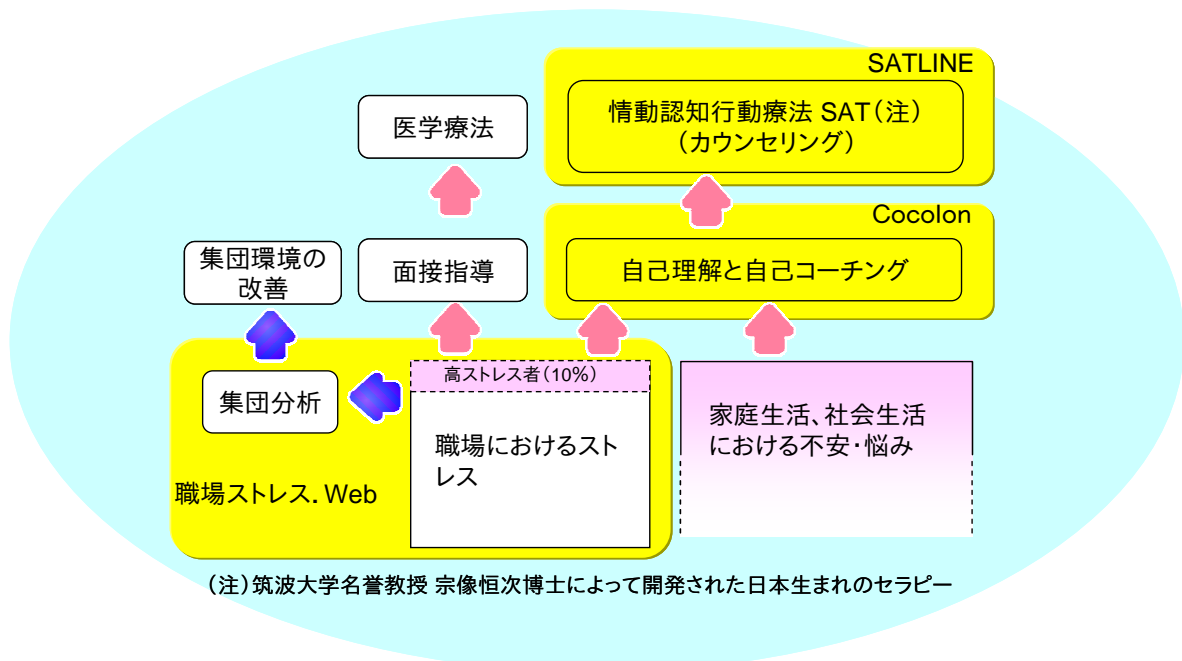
SATLINE

情動認知行動療法 SAT（注）
（カウンセリング）

医学療法

Cocolon

自己理解と自己コーチング

集団環境の改善

面接指導

集団分析

高ストレス者（10%）

職場におけるストレス

家庭生活、社会生活における不安・悩み

職場ストレス. Web

（注）筑波大学名誉教授 宗像恒次博士によって開発された日本生まれのセラピー